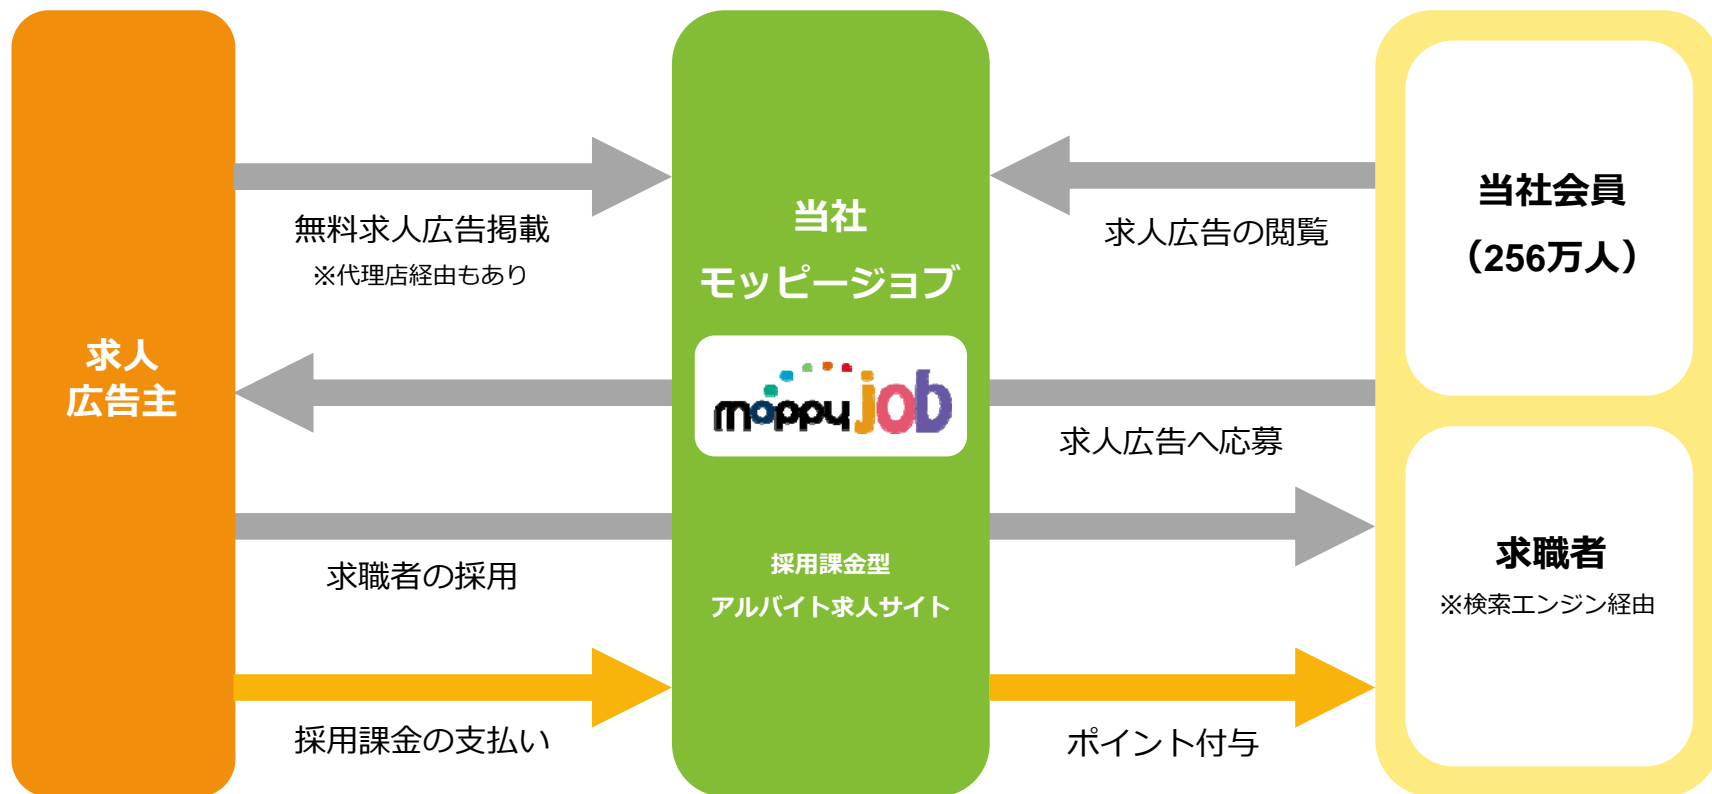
求人
広告主

無料求人広告掲載
※代理店経由もあり

求職者の採用

採用課金の支払い

当社
モッピージョブ

moppy job

採用課金型
アルバイト求人サイト

求人広告の閲覧

求人広告へ応募

ポイント付与

当社会員
（256万人）

求職者
※検索エンジン経由